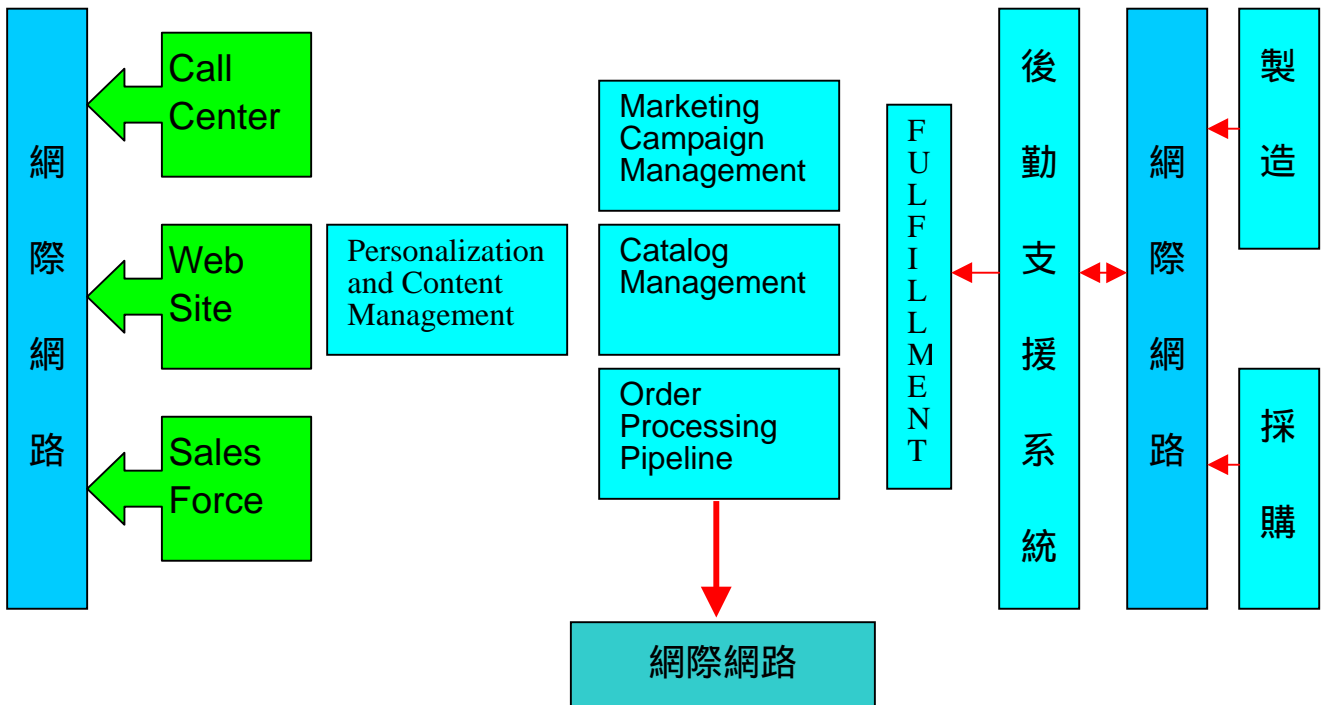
網際網路

Call Center

Web Site

Sales Force

Personalization and Content Management

Marketing Campaign Management

Catalog Management

Order Processing Pipeline

FULFILLMENT

後勤支援系統

網際網路

製造

採購

網際網路